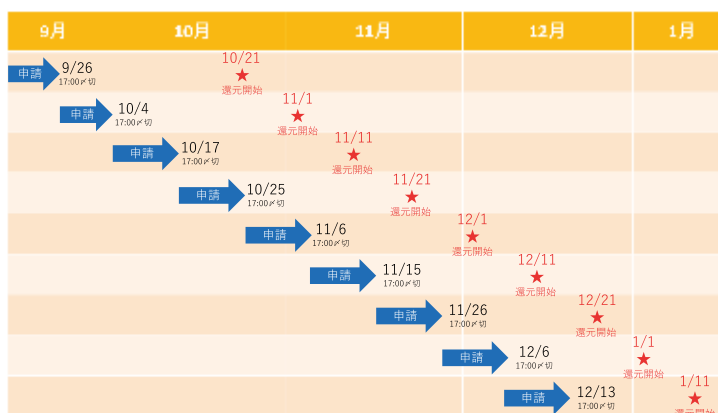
| 9月 | 10月 | 11月 | 12月 | 1月 |
|---|---|---|---|---|

申請 9/26 17:00〆切 10/21 ★ 還元開始

申請 10/4 17:00〆切 11/1 ★ 還元開始

申請 10/17 17:00〆切 11/11 ★ 還元開始

申請 10/25 17:00〆切 11/21 ★ 還元開始

申請 11/6 17:00〆切 12/1 ★ 還元開始

申請 11/15 17:00〆切 12/11 ★ 還元開始

申請 11/26 17:00〆切 12/21 ★ 還元開始

申請 12/6 17:00〆切 1/1 ★ 還元開始

申請 12/13 17:00〆切 1/11 ★ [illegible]